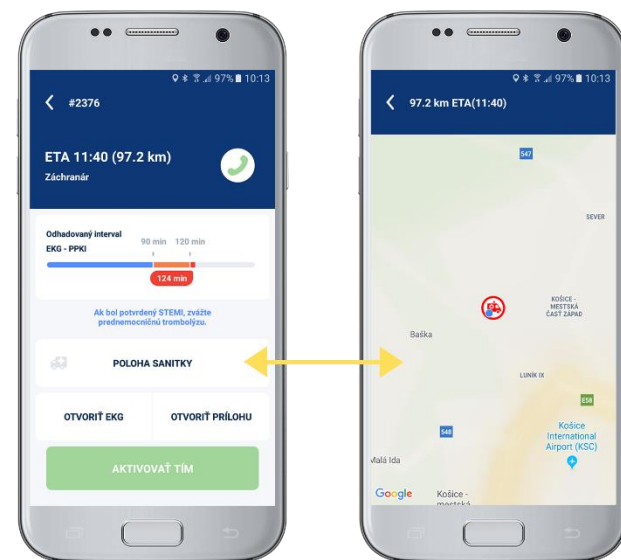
97% 10:13

#2376

ETA 11:40 (97.2 km)

Záchranár

Odhadovaný interval
EKG - PPKI
90 min 120 min
124 min

Ak bol potvrdený STEMI, zvážte prednemocničnú trombolýzu.

POLOHA SANITKY

OTVORIŤ EKG

OTVORIŤ PRÍLOHU

AKTIVOVAŤ TÍM

97% 10:13

97.2 km ETA(11:40)

547

SEVER

KOŠICE - MESTSKÁ ČASŤ ZÁPAD

Baška

LUNÍK IX

E58

548

Košice International Airport (KSC)

Malá Ida

Google

Košice - mestská